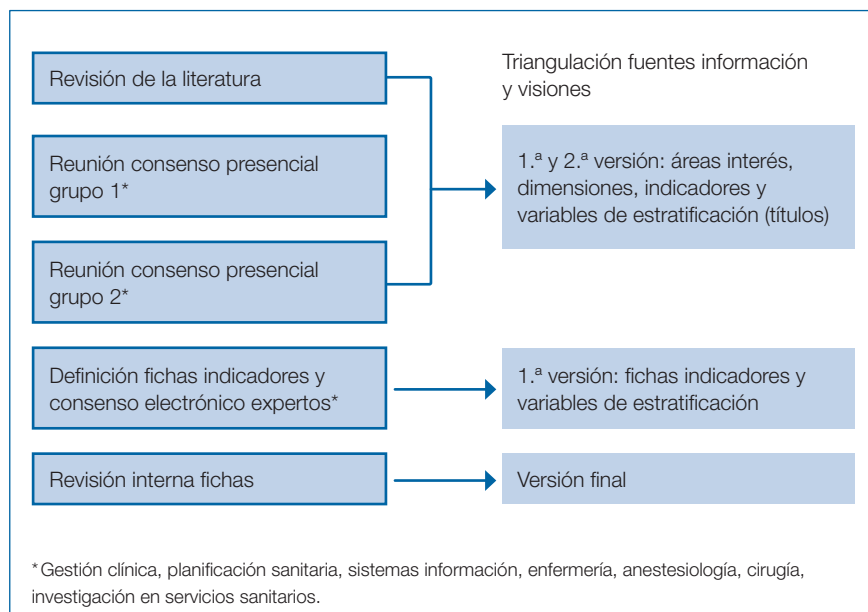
Revisión de la literatura

Reunión consenso presencial grupo 1*

Reunión consenso presencial grupo 2*

Triangulación fuentes información y visiones

1.ª y 2.ª versión: áreas interés, dimensiones, indicadores y variables de estratificación (títulos)

Definición fichas indicadores y consenso electrónico expertos*

1.ª versión: fichas indicadores y variables de estratificación

Revisión interna fichas

Versión final

*Gestión clínica, planificación sanitaria, sistemas información, enfermería, anestesiología, cirugía, investigación en servicios sanitarios.